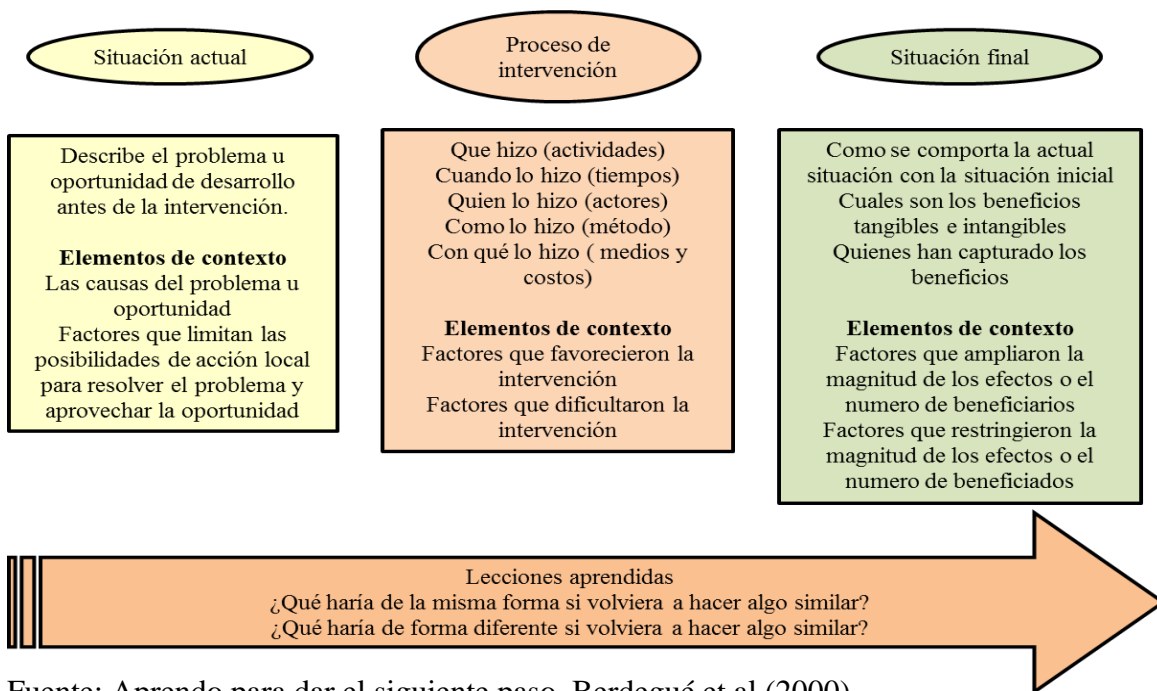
Situación actual

Proceso de intervención

Situación final

Describe el problema u oportunidad de desarrollo antes de la intervención.

**Elementos de contexto**
Las causas del problema u oportunidad
Factores que limitan las posibilidades de acción local para resolver el problema y aprovechar la oportunidad

Que hizo (actividades)
Cuando lo hizo (tiempos)
Quien lo hizo (actores)
Como lo hizo (método)
Con qué lo hizo ( medios y costos)

**Elementos de contexto**
Factores que favorecieron la intervención
Factores que dificultaron la intervención

Como se comporta la actual situación con la situación inicial
Cuales son los beneficios tangibles e intangibles
Quienes han capturado los beneficios

**Elementos de contexto**
Factores que ampliaron la magnitud de los efectos o el numero de beneficiarios
Factores que restringieron la magnitud de los efectos o el numero de beneficiados

Lecciones aprendidas
¿Qué haría de la misma forma si volviera a hacer algo similar?
¿Qué haría de forma diferente si volviera a hacer algo similar?

Fuente: Aprendo para dar el siguiente paso. Berdegué et al (2000)